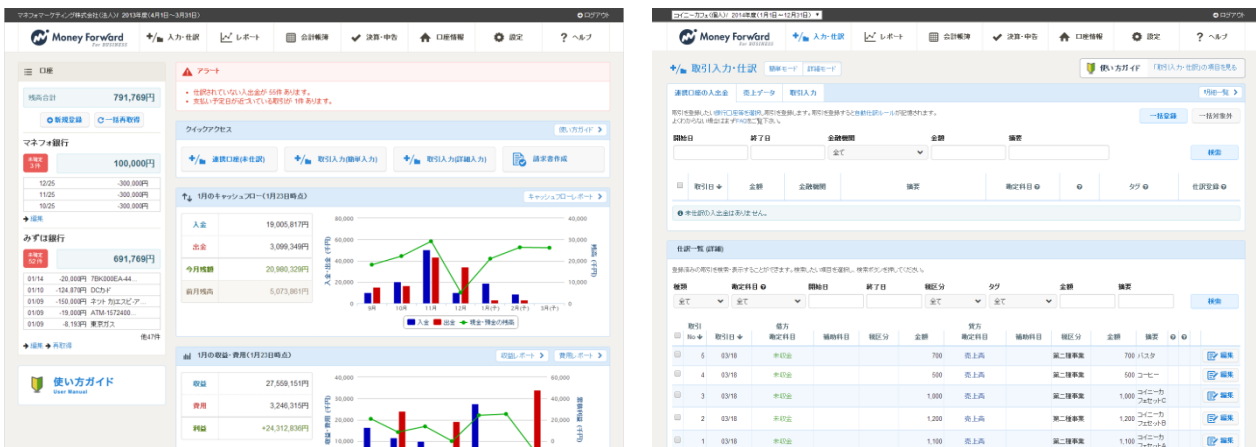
マネフォマーケティング株式会社(法人) 2013年度(4月1日〜3月31日)
ログアウト

Money Forward For BUSINESS
入力・仕訳
レポート
会計帳簿
決算・申告
口座情報
設定
ヘルプ

口座
残高合計 791,769円
新規登録
一括再取得

マネフォ銀行
未確定 3件
100,000円
| 12/25 | -300,000円 |
|---|---|
| 12/25 | -300,000円 |
| 10/25 | -300,000円 |
編集

みずほ銀行
未確定 52件
691,769円
| 01/14 | -20,000円 | 7BK000EA-44... |
|---|---|---|
| 01/10 | -124,870円 | DCカード |
| 01/09 | -150,000円 | ネット 有)エスピーア... |
| 01/09 | -19,000円 | ATM-1572400... |
| 01/09 | -8,193円 | 東京ガス |
他47件
編集 再取得

使い方ガイド User Manual

アラート
• 仕訳されていない入出金が 55件 あります。
• 支払い予定日が近づいている取引が 1件 あります。

クイックアクセス
使い方ガイド
連携口座(未仕訳)
取引入力(簡単入力)
取引入力(詳細入力)
請求書作成

1月のキャッシュフロー(1月23日時点)
キャッシュフローレポート
| 入金 | 19,005,817円 |
|---|---|
| 出金 | 3,099,349円 |
| 今月残額 | 20,980,329円 |
| 前月残高 | 5,073,861円 |
80,000 60,000 40,000 20,000 0
入金・出金 (千円)
残高 (千円)
40,000 30,000 20,000 10,000 0
9月 10月 11月 12月 1月 2月 3月
入金 出金 現金・預金の残高

1月の収益・費用(1月23日時点)
収益レポート
費用レポート
| 収益 | 27,559,151円 |
|---|---|
| 費用 | 3,246,315円 |
| 利益 | +24,312,836円 |
40,000 30,000 20,000 10,000
60,000 40,000 20,000

コイニーカフェ(個人) 2014年度(1月1日〜12月31日)
ログアウト

Money Forward For BUSINESS
入力・仕訳
レポート
会計帳簿
決算・申告
口座情報
設定
ヘルプ

取引入力・仕訳
簡単モード
詳細モード
使い方ガイド 「取引入力・仕訳」の項目を見る

連携口座の入出金
売上データ
取引入力
1件中 1件を表示しています。
取引を仕訳したい場合は連携口座を選択し、取引を登録します。取引を登録すると自動仕訳ルールが記憶されます。
よくわからない場合はまず[?]をご覧下さい。
一括登録
一括対象外
開始日
終了日
金融機関
全て
金額
摘要
検索
| | 取引日 | 金額 | 金融機関 | 摘要 | 勘定科目 | | タグ | 仕訳登録 |
|---|---|---|---|---|---|---|---|---|
未登録の入出金はありません。

仕訳一覧(詳細)
登録済みの取引仕訳を表示することができます。検索したい項目を選択し、検索ボタンを押してください。
| 帳票 | 勘定科目 | 開始日 | 終了日 | 税区分 | タグ | 金額 | 摘要 |
|---|---|---|---|---|---|---|---|
| 全て | 全て | | | 全て | 全て | | |
検索

| | 取引No | 取引日 | 借方 勘定科目 | 補助科目 | 税区分 | 金額 | 貸方 勘定科目 | 補助科目 | 税区分 | 金額 | 摘要 | | | |
|---|---|---|---|---|---|---|---|---|---|---|---|---|---|---|
| | 5 | 03/18 | 未収金 | | | 700 | 売上高 | | 第二種事業 | 700 | パスタ | | | 編集 |
| | 4 | 03/18 | 未収金 | | | 500 | 売上高 | | 第二種事業 | 500 | コーヒー | | | 編集 |
| | 3 | 03/18 | 未収金 | | | 1,000 | 売上高 | | 第二種事業 | 1,000 | コイニーカフェセットC | | | 編集 |
| | 2 | 03/18 | 未収金 | | | 1,200 | 売上高 | | 第二種事業 | 1,200 | コイニーカフェセットB | | | 編集 |
| | 1 | 03/18 | 未収金 | | | 1,100 | 売上高 | | 第二種事業 | 1,100 | コイニーカフェセットA | | | 編集 |